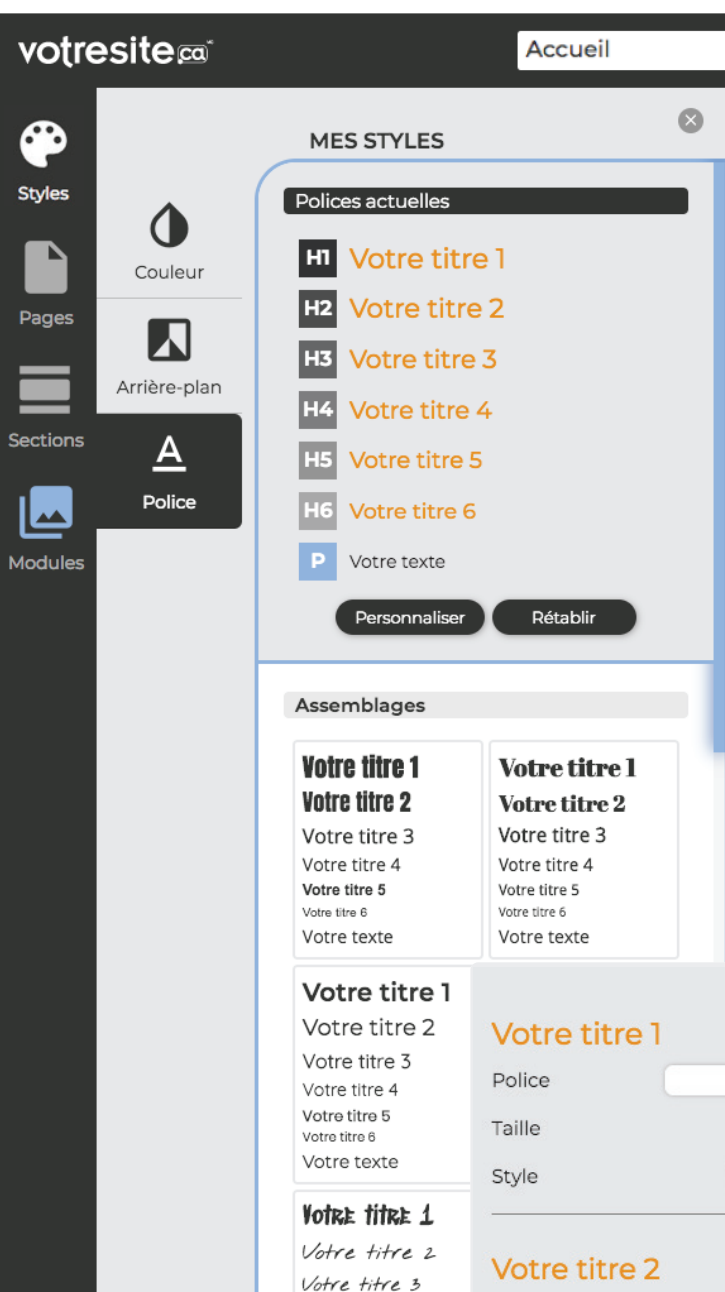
votresite.ca

Accueil

Styles

Pages

Sections

Modules

Couleur

Arrière-plan

Police

MES STYLES

Polices actuelles

H1 Votre titre 1

H2 Votre titre 2

H3 Votre titre 3

H4 Votre titre 4

H5 Votre titre 5

H6 Votre titre 6

P Votre texte

Personnaliser

Rétablir

Assemblages

Votre titre 1
Votre titre 2
Votre titre 3
Votre titre 4
Votre titre 5
Votre titre 6
Votre texte

Votre titre 1
Votre titre 2
Votre titre 3
Votre titre 4
Votre titre 5
Votre titre 6
Votre texte

Votre titre 1
Votre titre 2
Votre titre 3
Votre titre 4
Votre titre 5
Votre titre 6
Votre texte

Votre titre 1
Votre titre 2
Votre titre 3

Votre titre 1
Police
Taille
Style

Votre titre 2